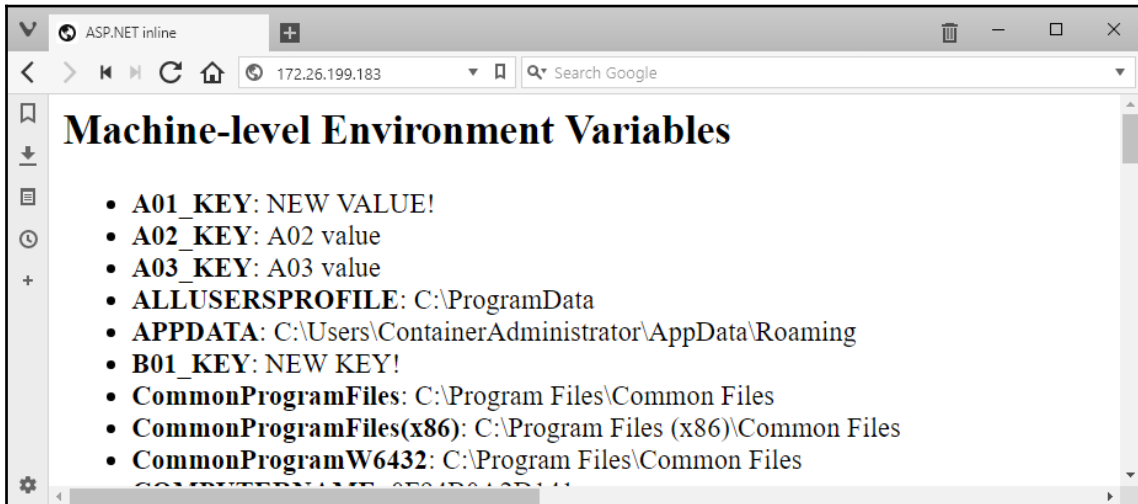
ASP.NET inline

172.26.199.183

Search Google

Machine-level Environment Variables

- **A01_KEY**: NEW VALUE!
- **A02_KEY**: A02 value
- **A03_KEY**: A03 value
- **ALLUSERSPROFILE**: C:\ProgramData
- **APPDATA**: C:\Users\ContainerAdministrator\AppData\Roaming
- **B01_KEY**: NEW KEY!
- **CommonProgramFiles**: C:\Program Files\Common Files
- **CommonProgramFiles(x86)**: C:\Program Files (x86)\Common Files
- **CommonProgramW6432**: C:\Program Files\Common Files
- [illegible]